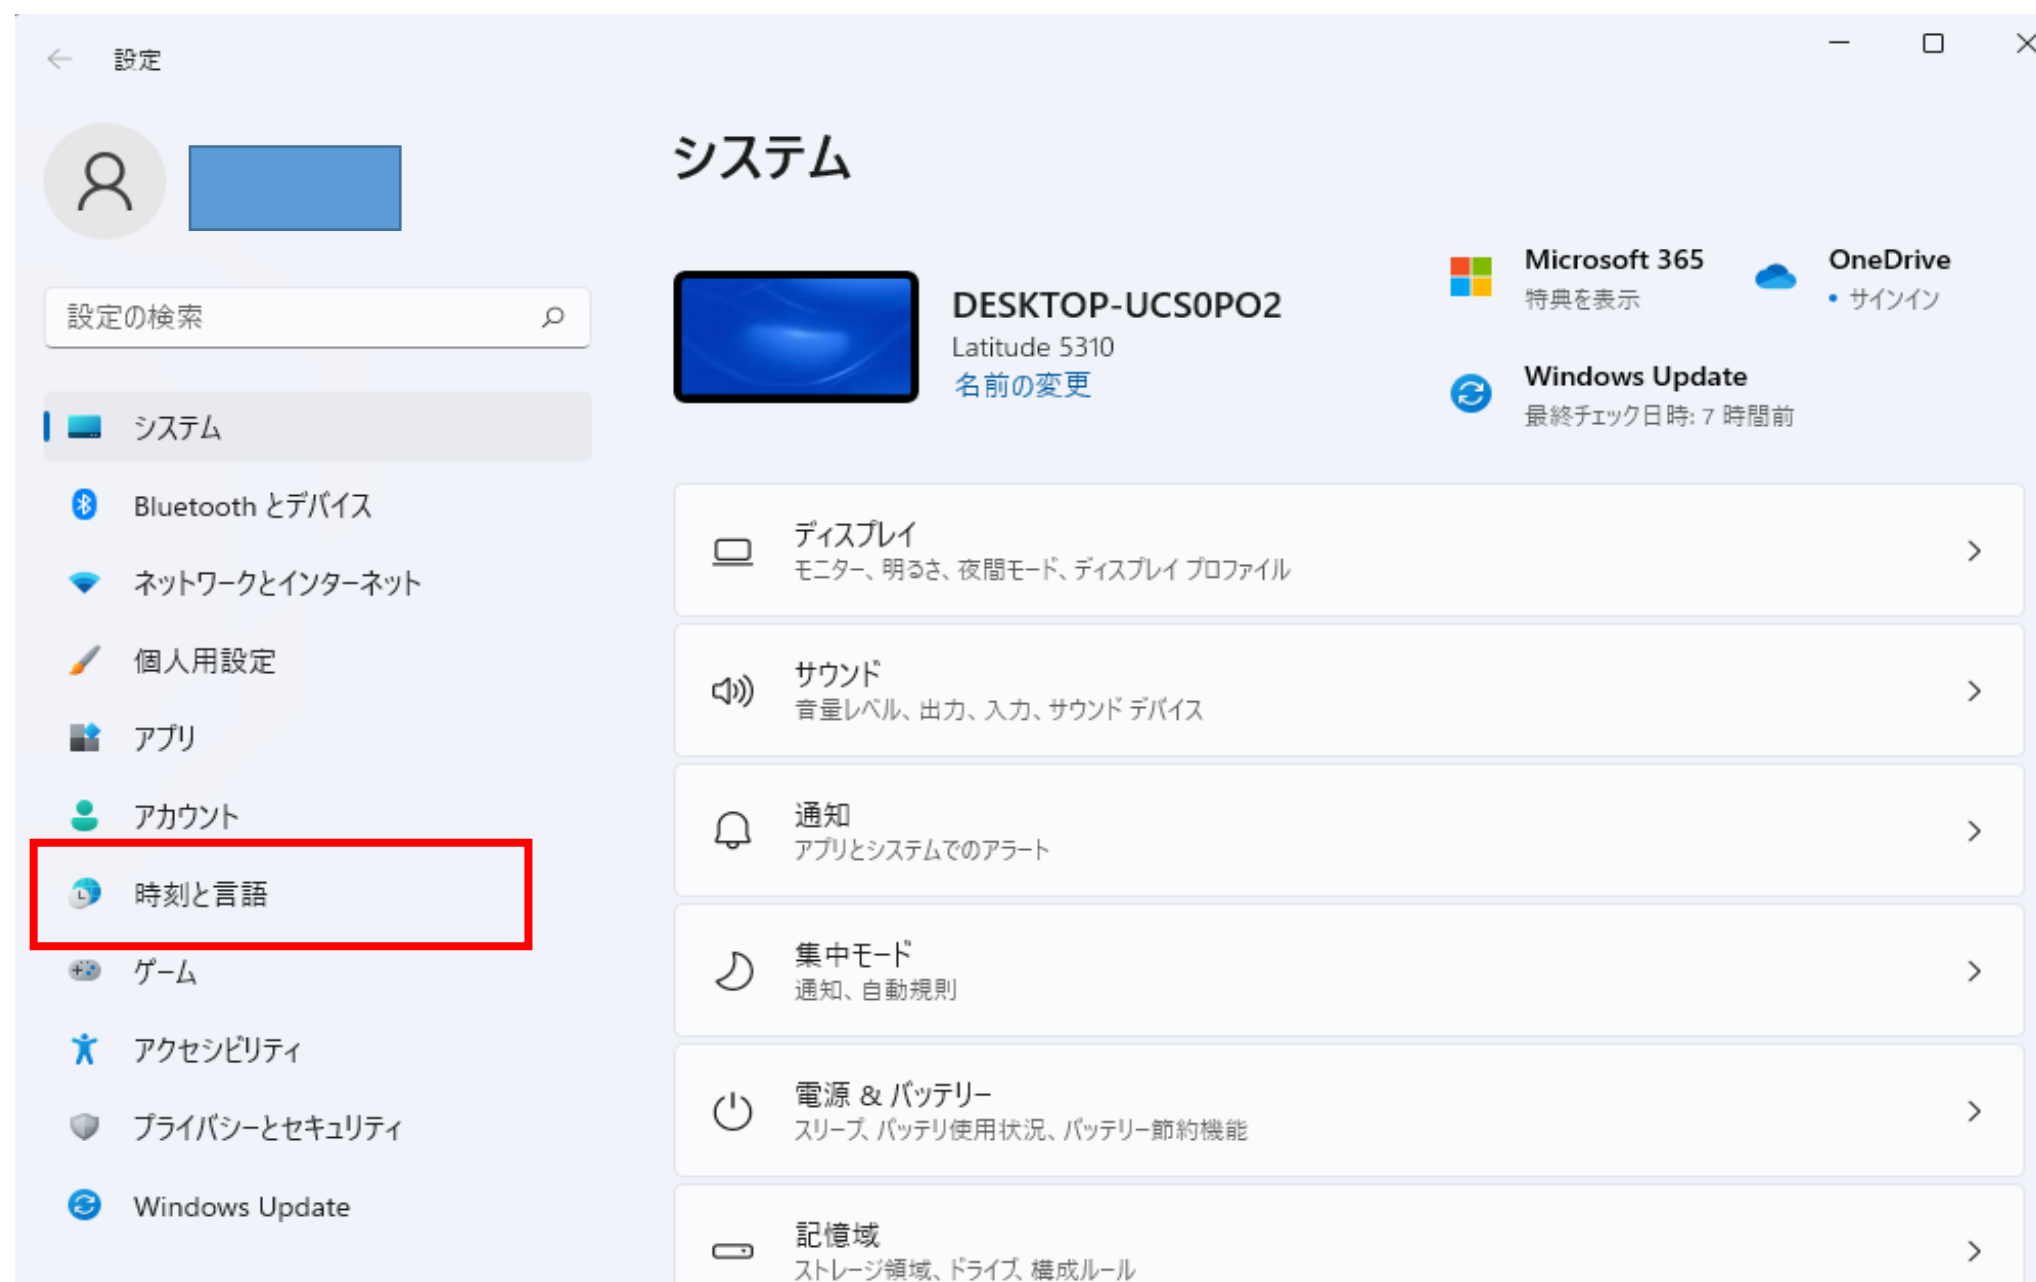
設定

設定の検索

システム

Bluetooth とデバイス

ネットワークとインターネット

個人用設定

アプリ

アカウント

時刻と言語

ゲーム

アクセシビリティ

プライバシーとセキュリティ

Windows Update

システム

DESKTOP-UCS0PO2
Latitude 5310
名前の変更

Microsoft 365
特典を表示

OneDrive
• サインイン

Windows Update
最終チェック日時: 7 時間前

ディスプレイ
モニター、明るさ、夜間モード、ディスプレイ プロファイル

サウンド
音量レベル、出力、入力、サウンド デバイス

通知
アプリとシステムでのアラート

集中モード
通知、自動規則

電源 & バッテリー
スリープ、バッテリ使用状況、バッテリー節約機能

記憶域
ストレージ領域、ドライブ、構成ルール